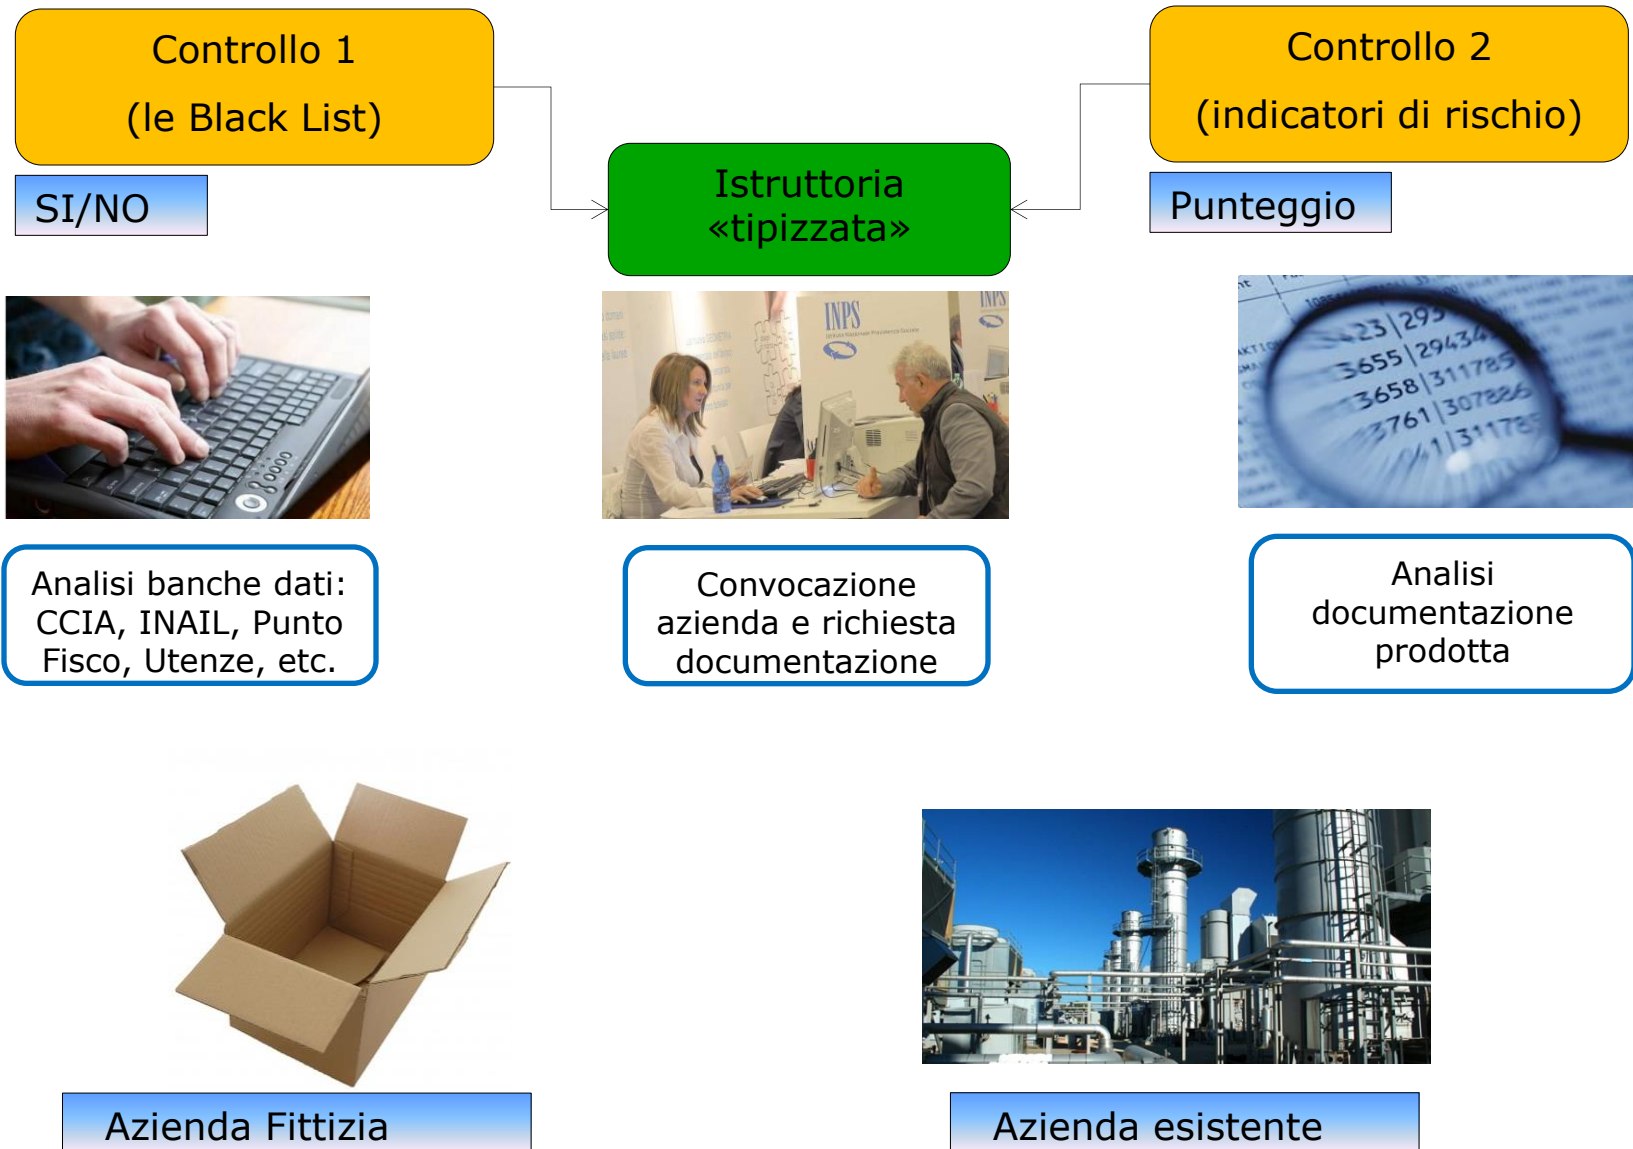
Controllo 1
(le Black List)

SI/NO

Istruttoria «tipizzata»

Controllo 2
(indicatori di rischio)

Punteggio

INPS

Analisi banche dati: CCIA, INAIL, Punto Fisco, Utenze, etc.

Convocazione azienda e richiesta documentazione

Analisi documentazione prodotta

Azienda Fittizia

Azienda esistente